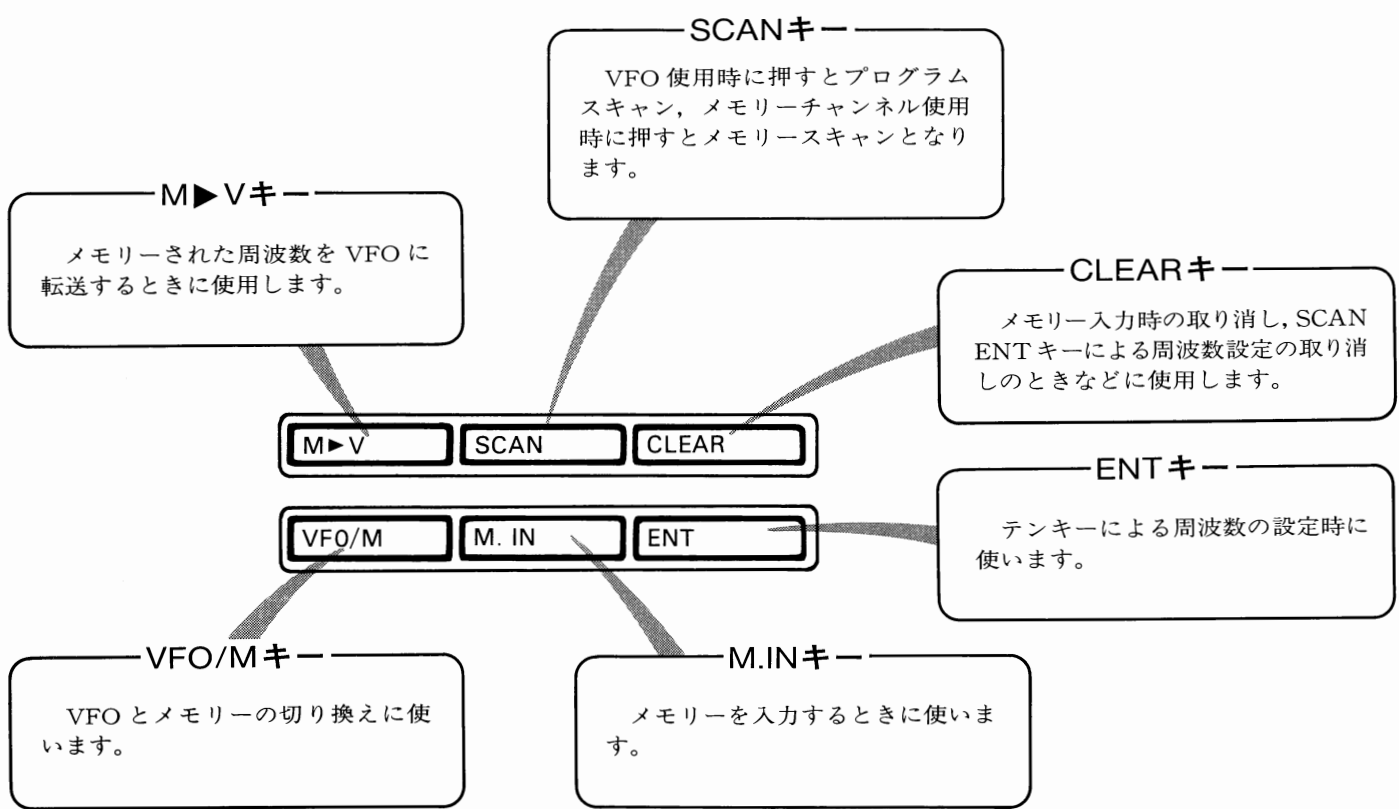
SCANキー

VFO 使用時に押すとプログラムスキャン，メモリーチャンネル使用時に押すとメモリースキャンとなります。

M▶Vキー

メモリーされた周波数を VFO に転送するときに使用します。

CLEARキー

メモリー入力時の取り消し，SCAN ENT キーによる周波数設定の取り消しのときなどに使用します。

M►V

SCAN

CLEAR

ENTキー

テンキーによる周波数の設定時に使います。

VF0/M

M. IN

ENT

VFO/Mキー

VFO とメモリーの切り換えに使います。

M.INキー

メモリーを入力するときに使います。